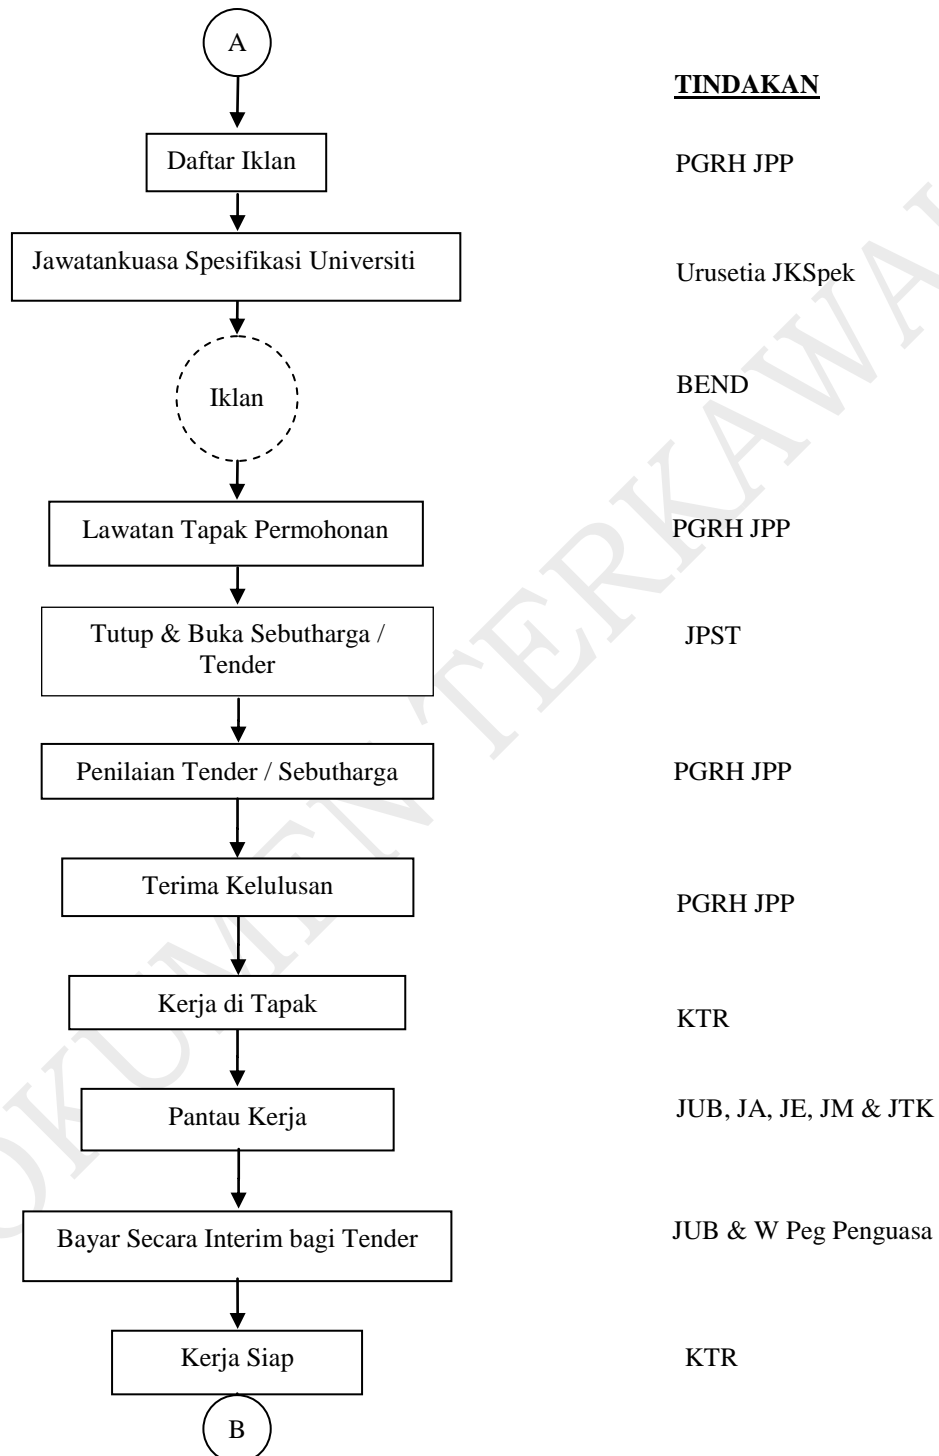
A

TINDAKAN

Daftar Iklan

PGRH JPP

Jawatankuasa Spesifikasi Universiti

Urusetia JKSpek

Iklan

BEND

Lawatan Tapak Permohonan

PGRH JPP

Tutup & Buka Sebutharga / Tender

JPST

Penilaian Tender / Sebutharga

PGRH JPP

Terima Kelulusan

PGRH JPP

Kerja di Tapak

KTR

Pantau Kerja

JUB, JA, JE, JM & JTK

Bayar Secara Interim bagi Tender

JUB & W Peg Penguasa

Kerja Siap

KTR

B

DOKUMEN TERKAWAL